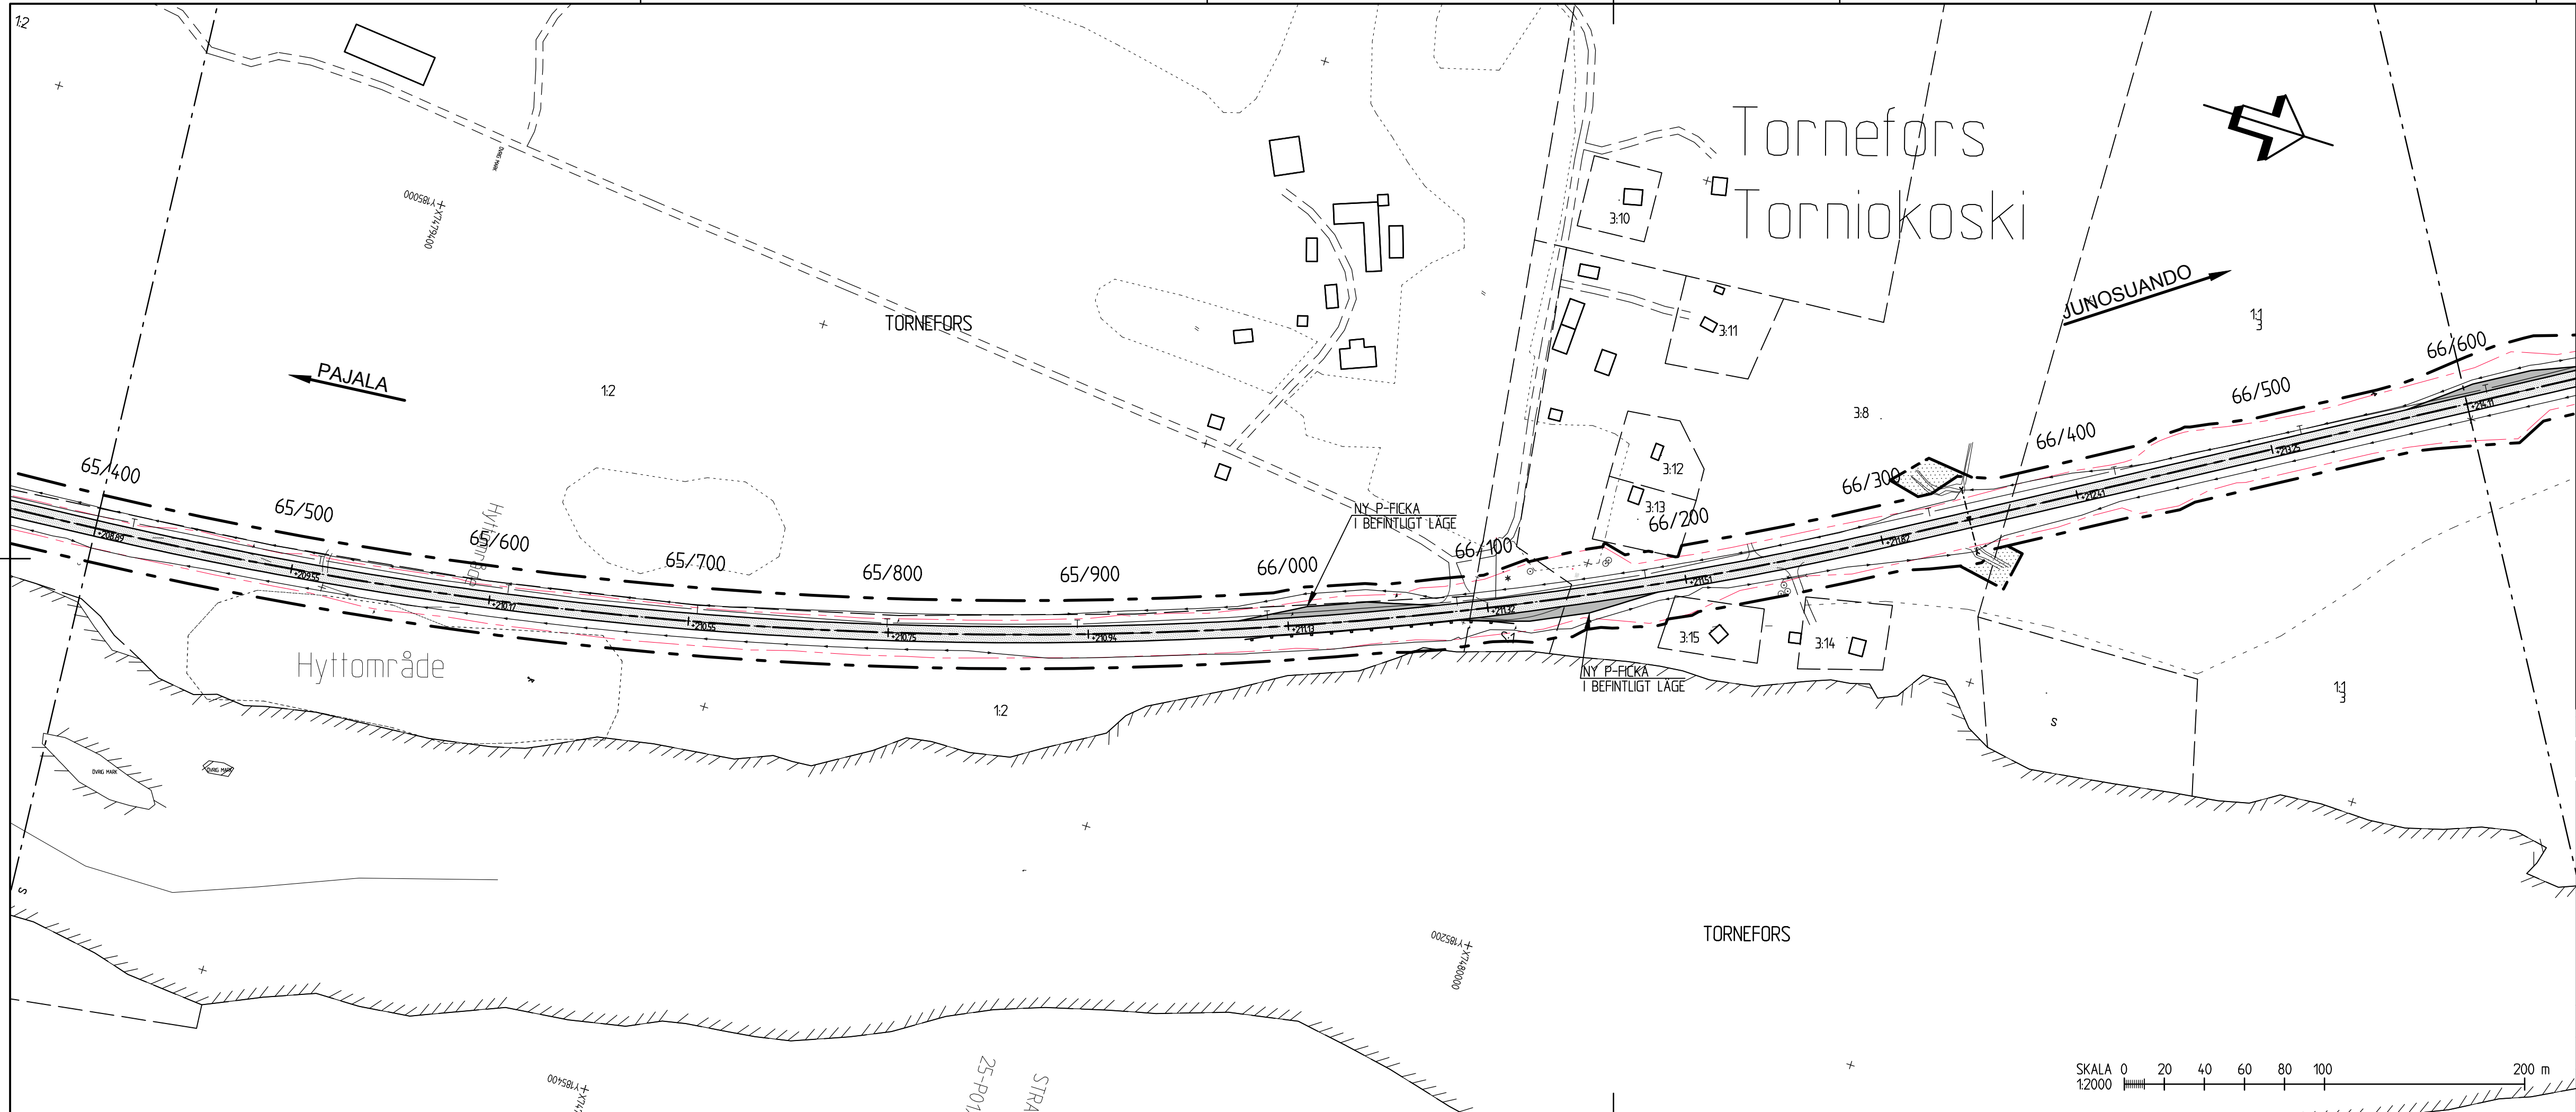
1:2

Tornefors
Torniokoski

JUNOSUANDO

1:1
3

X7479400
Y185000

TORNEFORS

PAJALA

1:2

3:10

3:11

3:8

3:12

3:13

66/600
66/500
66/400
66/300
66/200
66/100
66/000
65/900
65/800
65/700
65/600
65/500
65/400

NY P-FICKA
I BEFINTLIGT LÄGE

Hyttområde

1:2

3:15

3:14

NY P-FICKA
I BEFINTLIGT LÄGE

1:1
3

S

S

ÖVRIG MARK

ÖVRIG MARK

TORNEFORS

X7480000
Y185200

X7478000
Y185400

25-P01

STRA

SKALA 0 20 40 60 80 100 200 m
1:2000